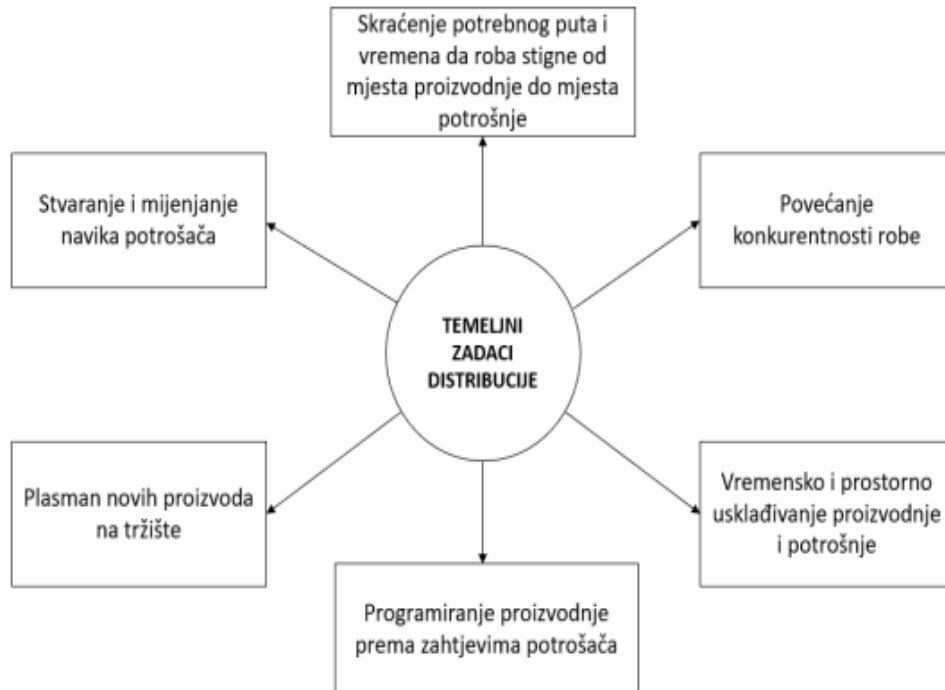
Skraćenje potrebnog puta i vremena da roba stigne od mjesta proizvodnje do mjesta potrošnje

Stvaranje i mijenjanje navika potrošača

Povećanje konkurentnosti robe

TEMELJNI ZADACI DISTRIBUCIJE

Plasman novih proizvoda na tržište

Vremensko i prostorno usklađivanje proizvodnje i potrošnje

Programiranje proizvodnje prema zahtjevima potrošača